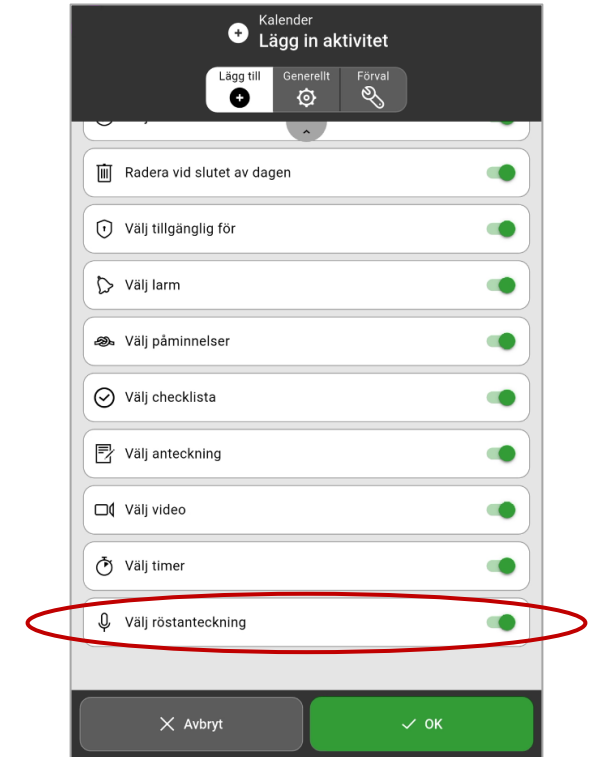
Kalender
Lägg in aktivitet

Lägg till
Generellt
Förval

Radera vid slutet av dagen

Välj tillgänglig för

Välj larm

Välj påminnelser

Välj checklista

Välj anteckning

Välj video

Välj timer

Välj röstanteckning

Avbryt
OK